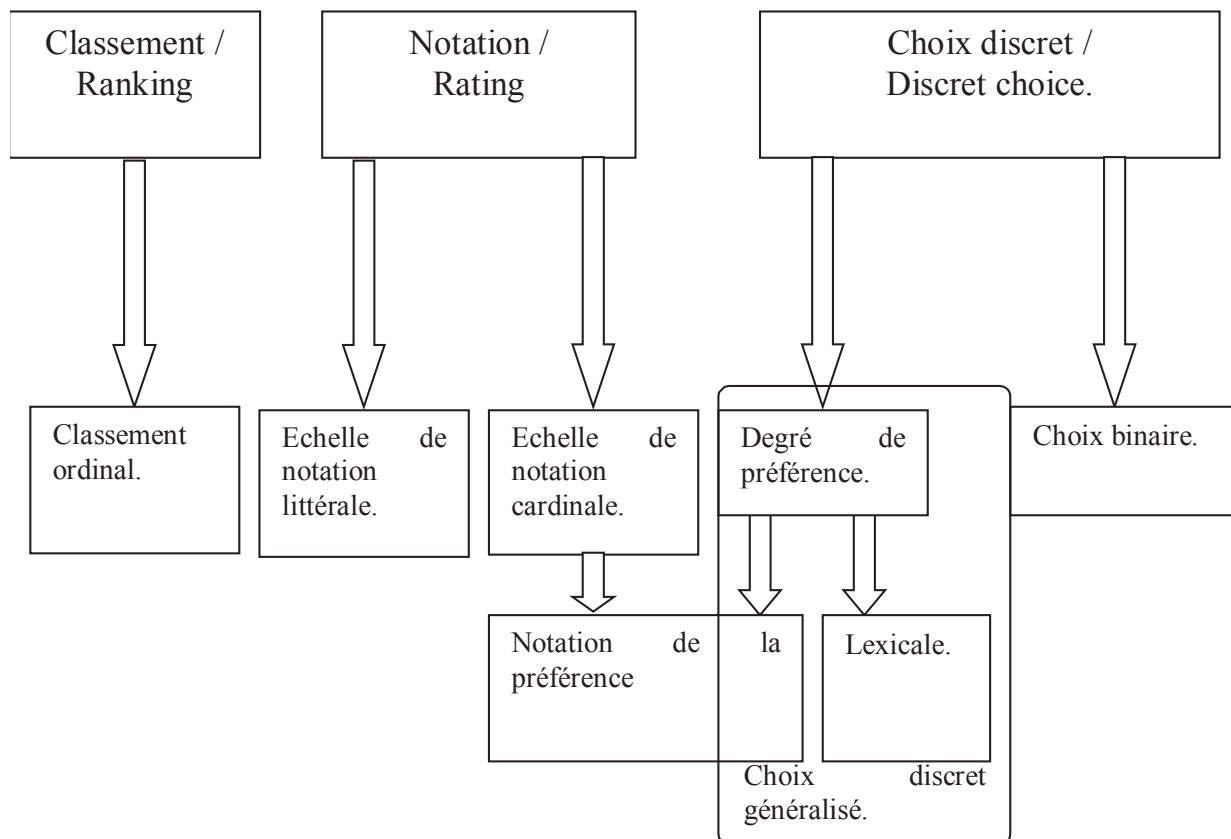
Classement / Ranking

Notation / Rating

Choix discret / Discret choice.

Classement ordinal.

Echelle de notation littérale.

Echelle de notation cardinale.

Degré de préférence.

Choix binaire.

Notation de la préférence

Lexicale.

Choix discret généralisé.